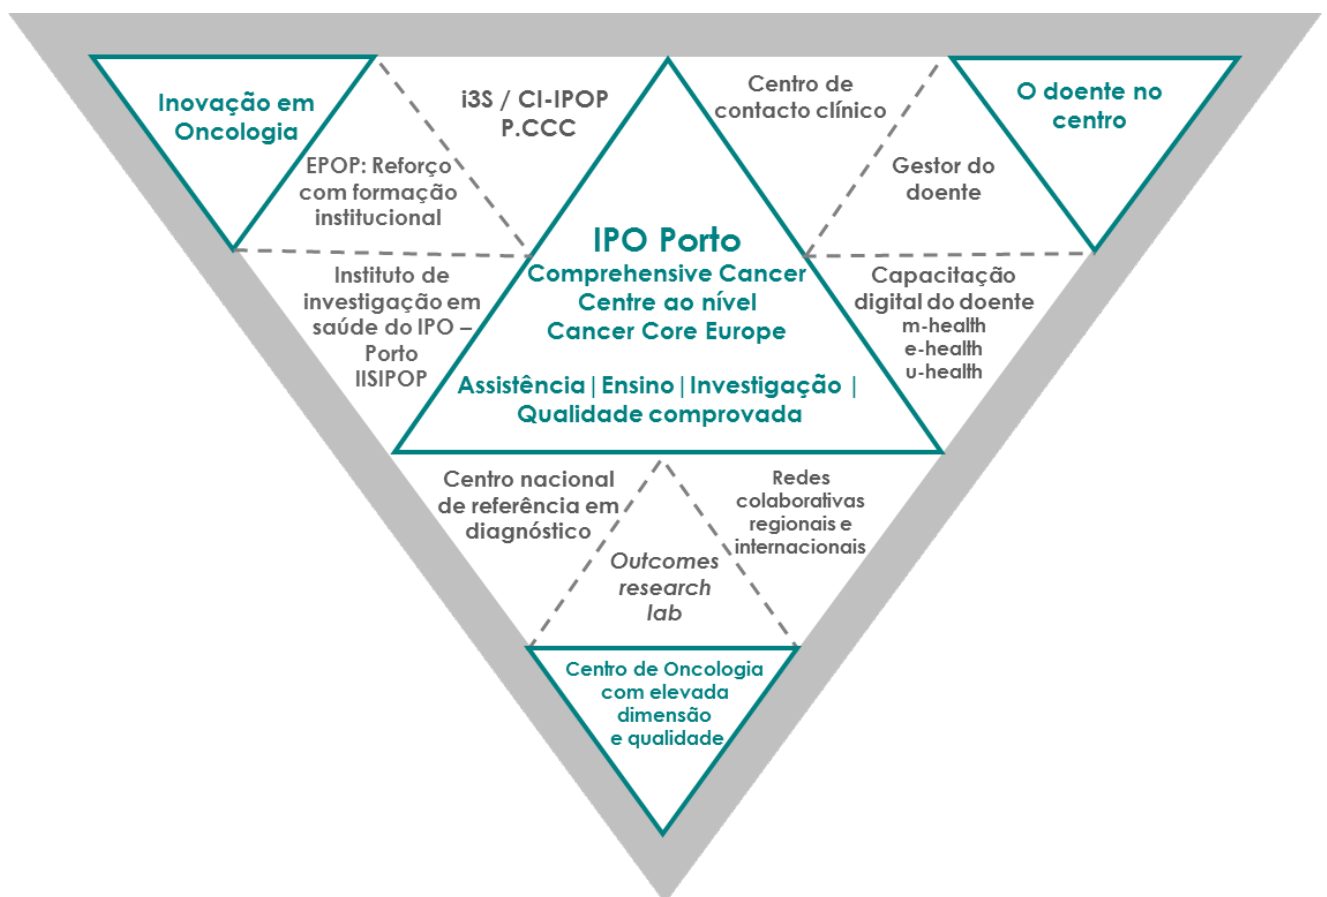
Inovação em Oncologia

EPOP: Reforço com formação institucional

i3S / CI-IPOP P.CCC

Centro de contacto clínico

O doente no centro

Gestor do doente

Instituto de investigação em saúde do IPO – Porto IISIPOP

IPO Porto

Comprehensive Cancer Centre ao nível Cancer Core Europe

Assistência | Ensino | Investigação | Qualidade comprovada

Capacitação digital do doente
m-health
e-health
u-health

Centro nacional de referência em diagnóstico

Outcomes research lab

Redes colaborativas regionais e internacionais

Centro de Oncologia com elevada dimensão e qualidade